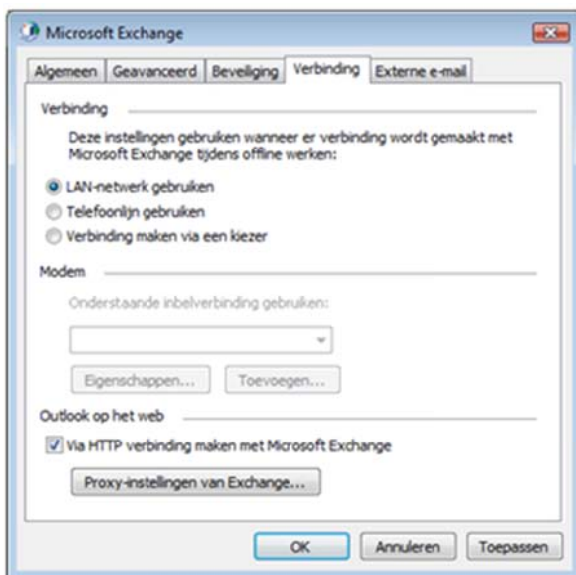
Microsoft Exchange

Algemeen | Geavanceerd | Beveiliging | Verbinding | Externe e-mail

Verbinding

Deze instellingen gebruiken wanneer er verbinding wordt gemaakt met Microsoft Exchange tijdens offline werken:

LAN-netwerk gebruiken

Telefoonlijn gebruiken

Verbinding maken via een kiezer

Modem

Onderstaande inbelverbinding gebruiken:

Eigenschappen...

Toevoegen...

Outlook op het web

Via HTTP verbinding maken met Microsoft Exchange

Proxy-instellingen van Exchange...

OK

Annuleren

Toepassen